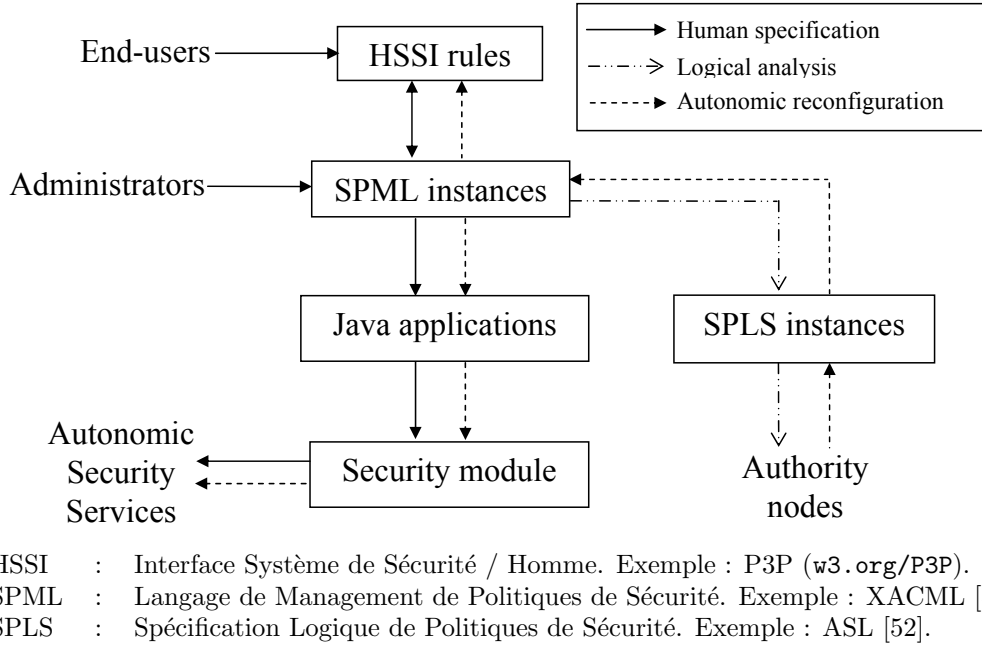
Human specification
Logical analysis
Autonomic reconfiguration

End-users
HSSI rules
Administrators
SPML instances
Java applications
SPLS instances
Autonomic Security Services
Security module
Authority nodes

HSSI : Interface Système de Sécurité / Homme. Exemple : P3P (w3.org/P3P).
SPML : Langage de Management de Politiques de Sécurité. Exemple : XACML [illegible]
SPLS : Spécification Logique de Politiques de Sécurité. Exemple : ASL [52].